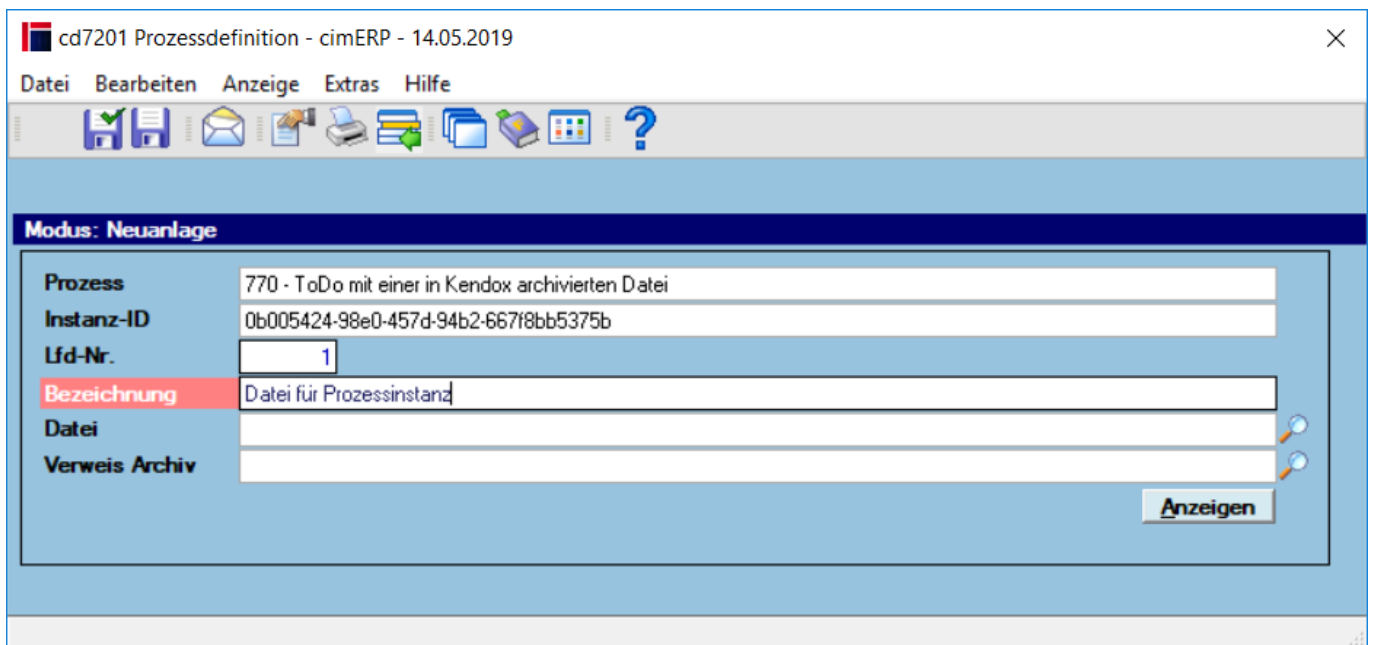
cd7201 Prozessdefinition - cimERP - 14.05.2019

Datei Bearbeiten Anzeige Extras Hilfe

Modus: Neuanlage

Prozess 770 - ToDo mit einer in Kendox archivierten Datei
Instanz-ID 0b005424-98e0-457d-94b2-667f8bb5375b
Lfd-Nr. 1
Bezeichnung Datei für Prozessinstanz
Datei
Verweis Archiv

Anzeigen